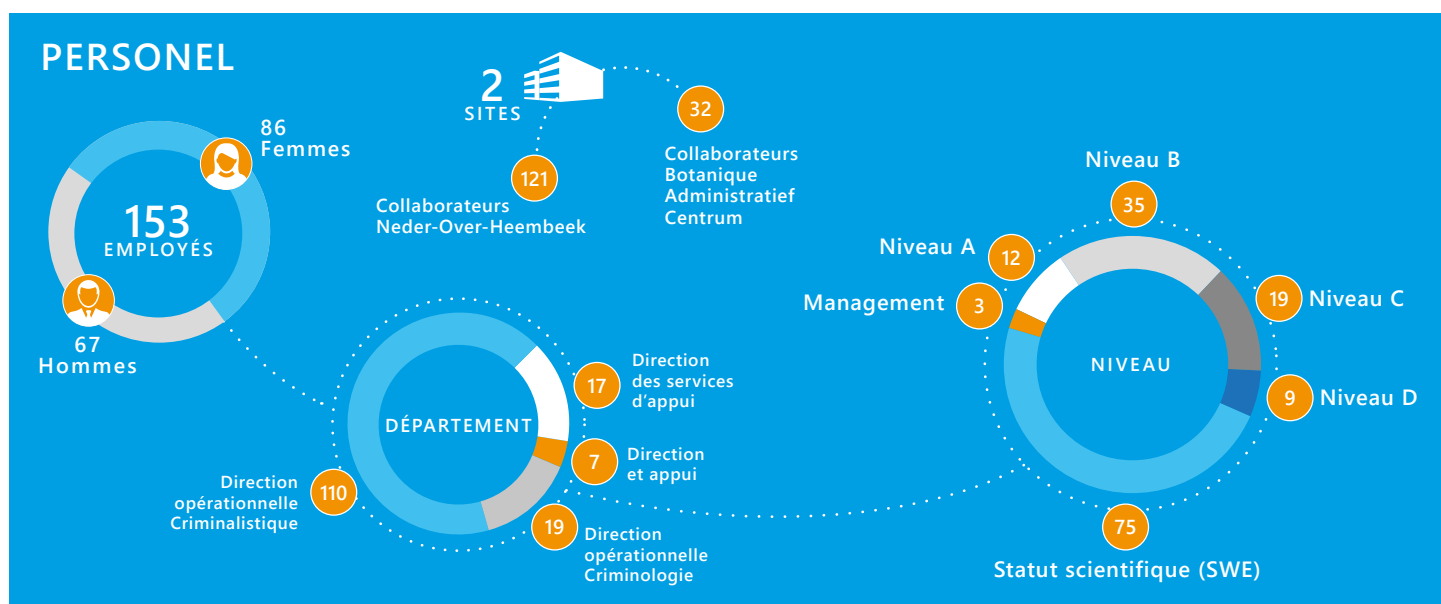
PERSONEL

2 SITES

32

Collaborateurs Botanique Administratief Centrum

121

Collaborateurs Neder-Over-Heembeek

86 Femmes

153 EMPLOYÉS

67 Hommes

DÉPARTEMENT

17 Direction des services d'appui

7 Direction et appui

110 Direction opérationnelle Criminalistique

19 Direction opérationnelle Criminologie

Niveau B

35

Niveau A

12

Management

3

19 Niveau C

NIVEAU

9 Niveau D

75

Statut scientifique (SWE)